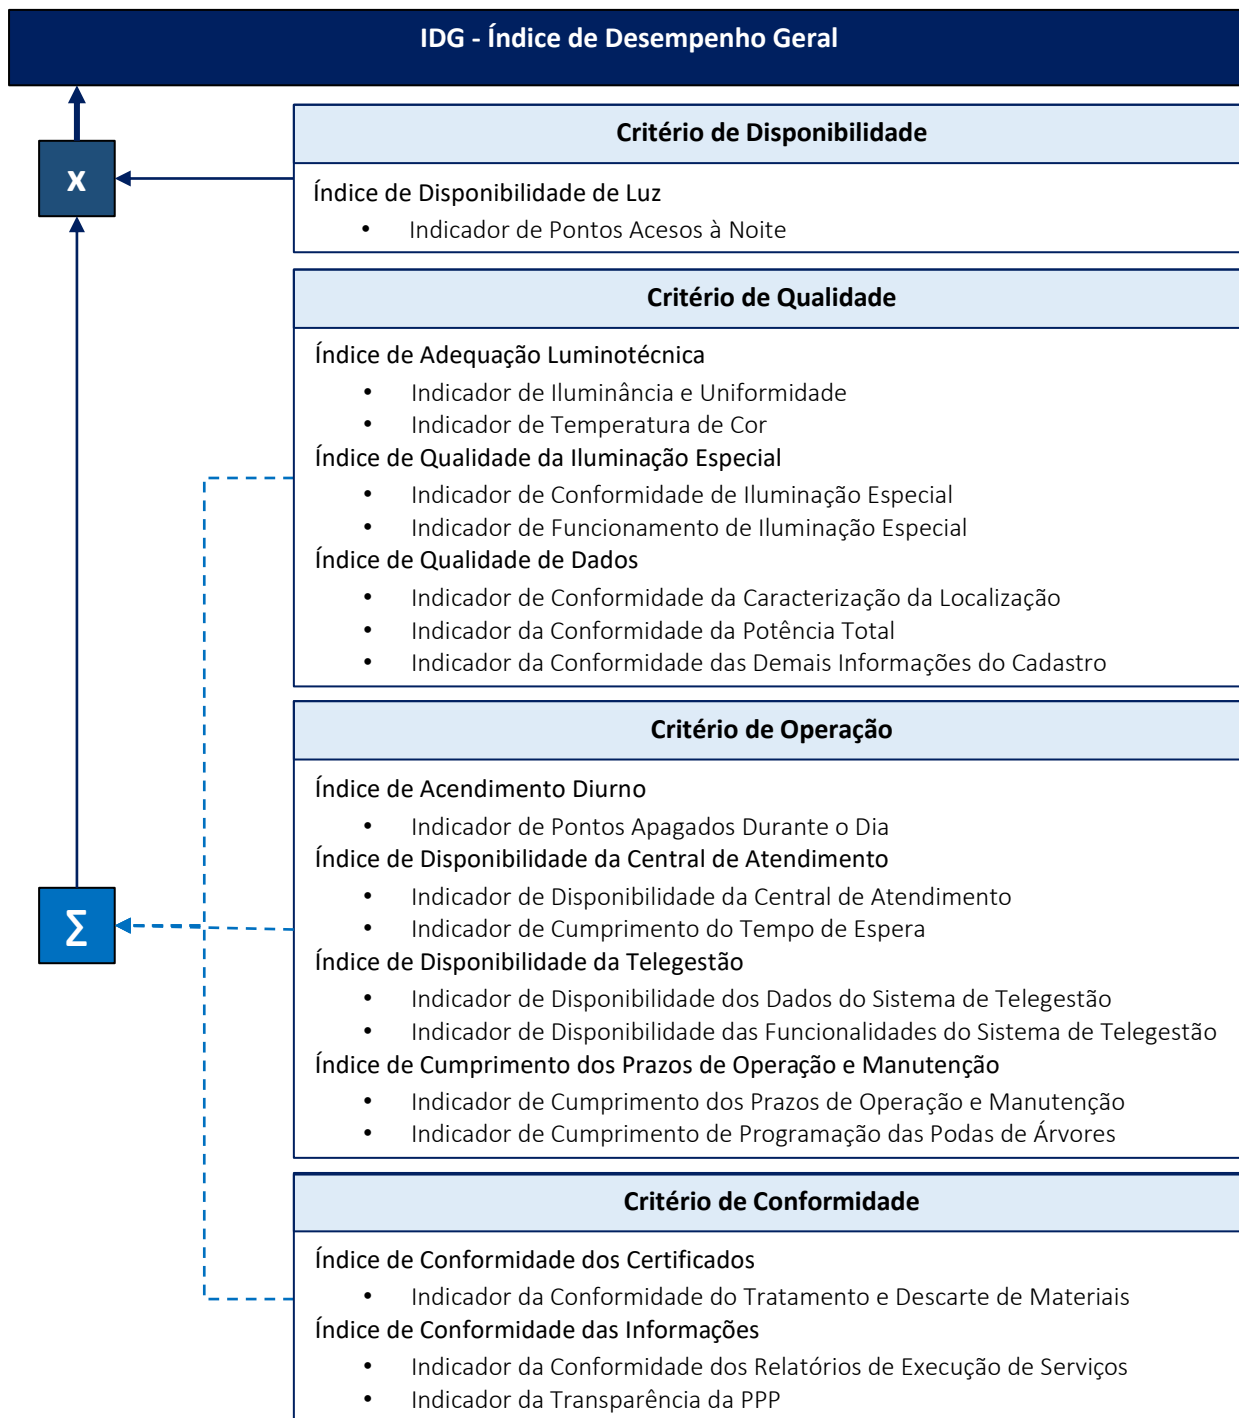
IDG - Índice de Desempenho Geral

x

Critério de Disponibilidade

Índice de Disponibilidade de Luz

- Indicador de Pontos Acesos à Noite

Critério de Qualidade

Índice de Adequação Luminotécnica

- Indicador de Iluminância e Uniformidade
- Indicador de Temperatura de Cor

Índice de Qualidade da Iluminação Especial

- Indicador de Conformidade de Iluminação Especial
- Indicador de Funcionamento de Iluminação Especial

Índice de Qualidade de Dados

- Indicador de Conformidade da Caracterização da Localização
- Indicador da Conformidade da Potência Total
- Indicador da Conformidade das Demais Informações do Cadastro

Critério de Operação

Índice de Acendimento Diurno

- Indicador de Pontos Apagados Durante o Dia

Índice de Disponibilidade da Central de Atendimento

- Indicador de Disponibilidade da Central de Atendimento
- Indicador de Cumprimento do Tempo de Espera

Índice de Disponibilidade da Telegestão

- Indicador de Disponibilidade dos Dados do Sistema de Telegestão
- Indicador de Disponibilidade das Funcionalidades do Sistema de Telegestão

Índice de Cumprimento dos Prazos de Operação e Manutenção

- Indicador de Cumprimento dos Prazos de Operação e Manutenção
- Indicador de Cumprimento de Programação das Podas de Árvores

$\Sigma$

Critério de Conformidade

Índice de Conformidade dos Certificados

- Indicador da Conformidade do Tratamento e Descarte de Materiais

Índice de Conformidade das Informações

- Indicador da Conformidade dos Relatórios de Execução de Serviços
- Indicador da Transparência da PPP